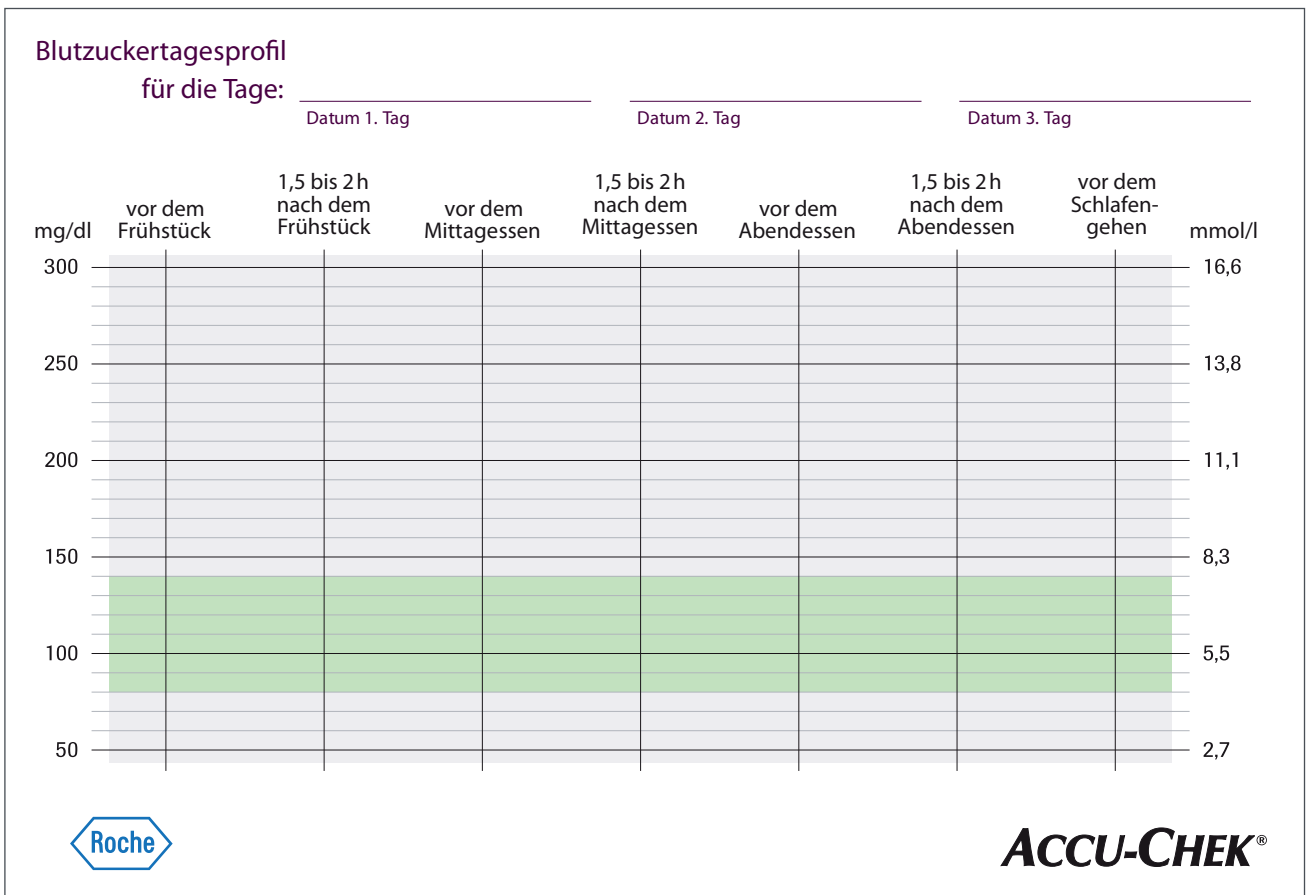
Blutzuckertagesprofil
für die Tage:

Datum 1. Tag

Datum 2. Tag

Datum 3. Tag

mg/dl

vor dem Frühstück

1,5 bis 2 h nach dem Frühstück

vor dem Mittagessen

1,5 bis 2 h nach dem Mittagessen

vor dem Abendessen

1,5 bis 2 h nach dem Abendessen

vor dem Schlafengehen

mmol/l

300
250
200
150
100
50

16,6
13,8
11,1
8,3
5,5
2,7

Roche

ACCU-CHEK®